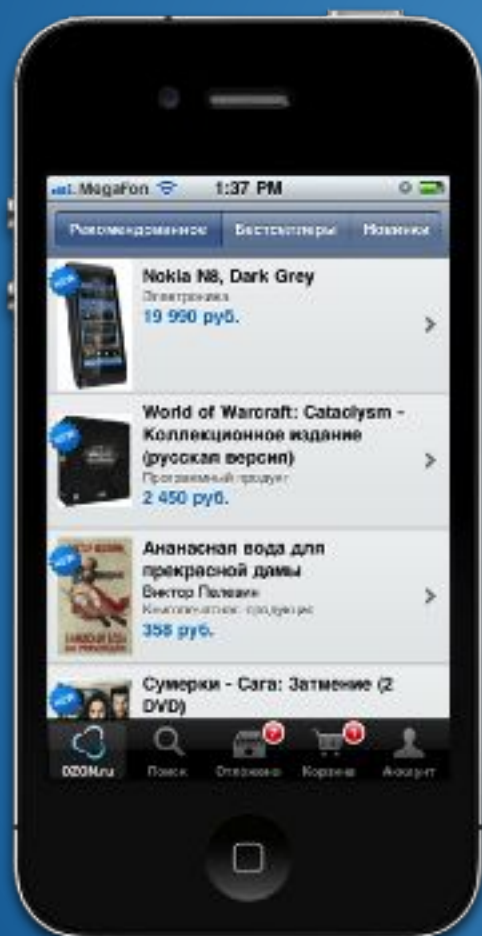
MegaFon 1:37 PM

Рекомендованное | Бестселлеры | Новинки

NEW
Nokia N8, Dark Grey
Электроника
19 990 руб.

NEW
World of Warcraft: Cataclysm - Коллекционное издание (русская версия)
Программный продукт
2 450 руб.

NEW
Ананасная вода для прекрасной дамы
Виктор Пелевин
Книгопечатная продукция
358 руб.

NEW
Сумерки - Сага: Затмение (2 DVD)

OZON.ru | Поиск | Отложено | Корзина | Аккаунт